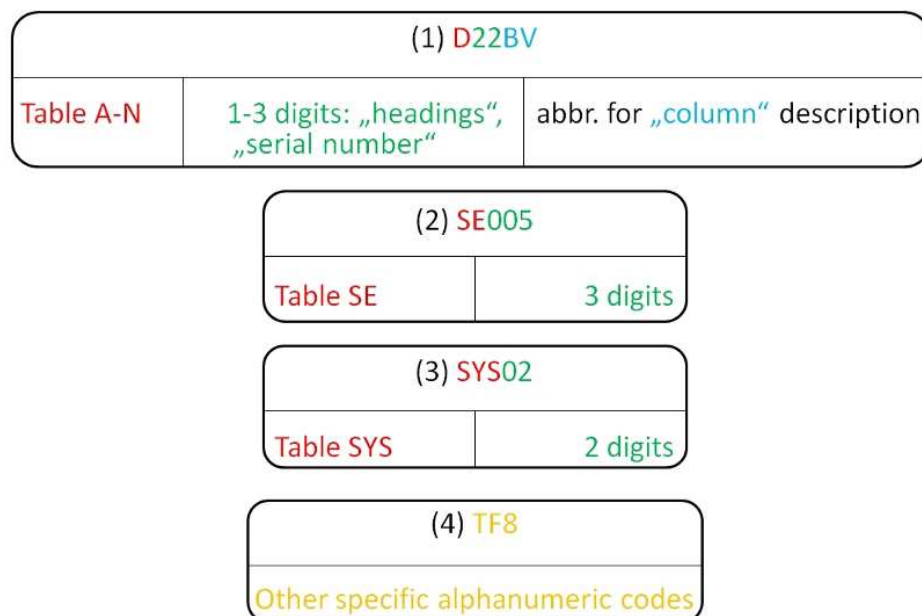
(1) D22BV

| Table A-N | 1-3 digits: „headings“, „serial number“ | abbr. for „column“ description |
|---|---|---|

(2) SE005

| Table SE | 3 digits |
|---|---|

(3) SYS02

| Table SYS | 2 digits |
|---|---|

(4) TF8

Other specific alphanumeric codes